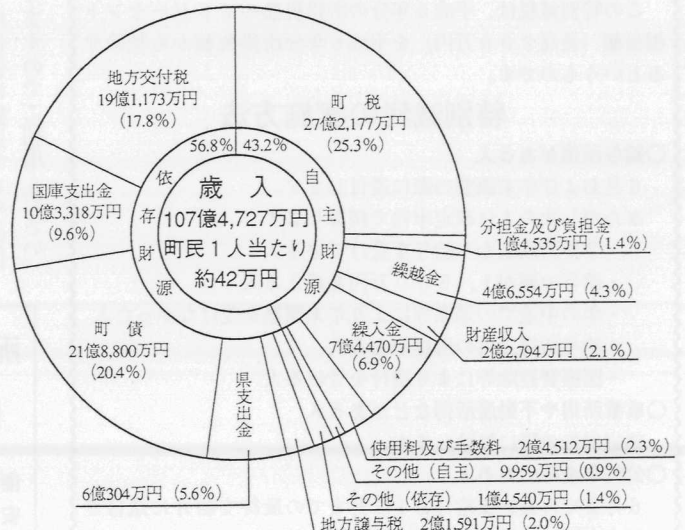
歳入
107億4,727万円
町民1人当たり
約42万円

依存財源 56.8%
自主財源 43.2%

町税
27億2,177万円
(25.3%)

分担金及び負担金
1億4,535万円 (1.4%)

繰越金
4億6,554万円 (4.3%)

財産収入
2億2,794万円 (2.1%)

繰入金
7億4,470万円
(6.9%)

使用料及び手数料 2億4,512万円 (2.3%)

その他 (自主) 9,959万円 (0.9%)

その他 (依存) 1億4,540万円 (1.4%)

地方譲与税 2億1,591万円 (2.0%)

県支出金
6億304万円 (5.6%)

町債
21億8,800万円
(20.4%)

国庫支出金
10億3,318万円
(9.6%)

地方交付税
19億1,173万円
(17.8%)